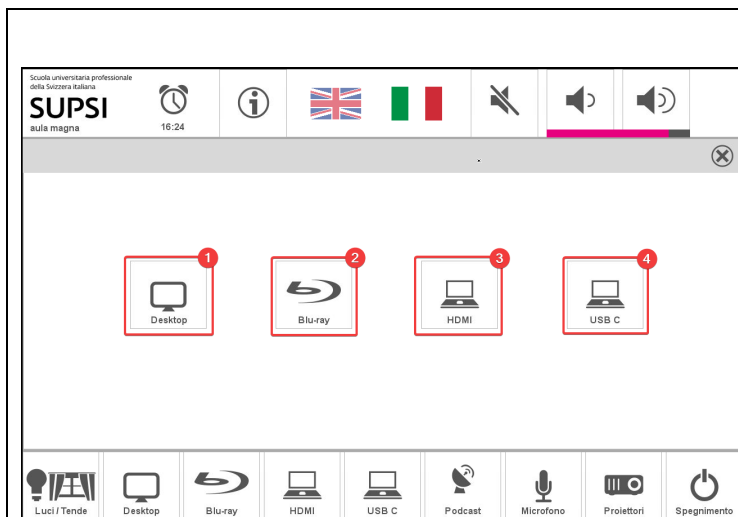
Scuola universitaria professionale della Svizzera italiana
SUPSI
aula magna

16:24

.

1
Desktop

2
Blu-ray

3
HDMI

4
USB C

Luci / Tende
Desktop
Blu-ray
HDMI
USB C
Podcast
Microfono
Proiettori
Spegnimento